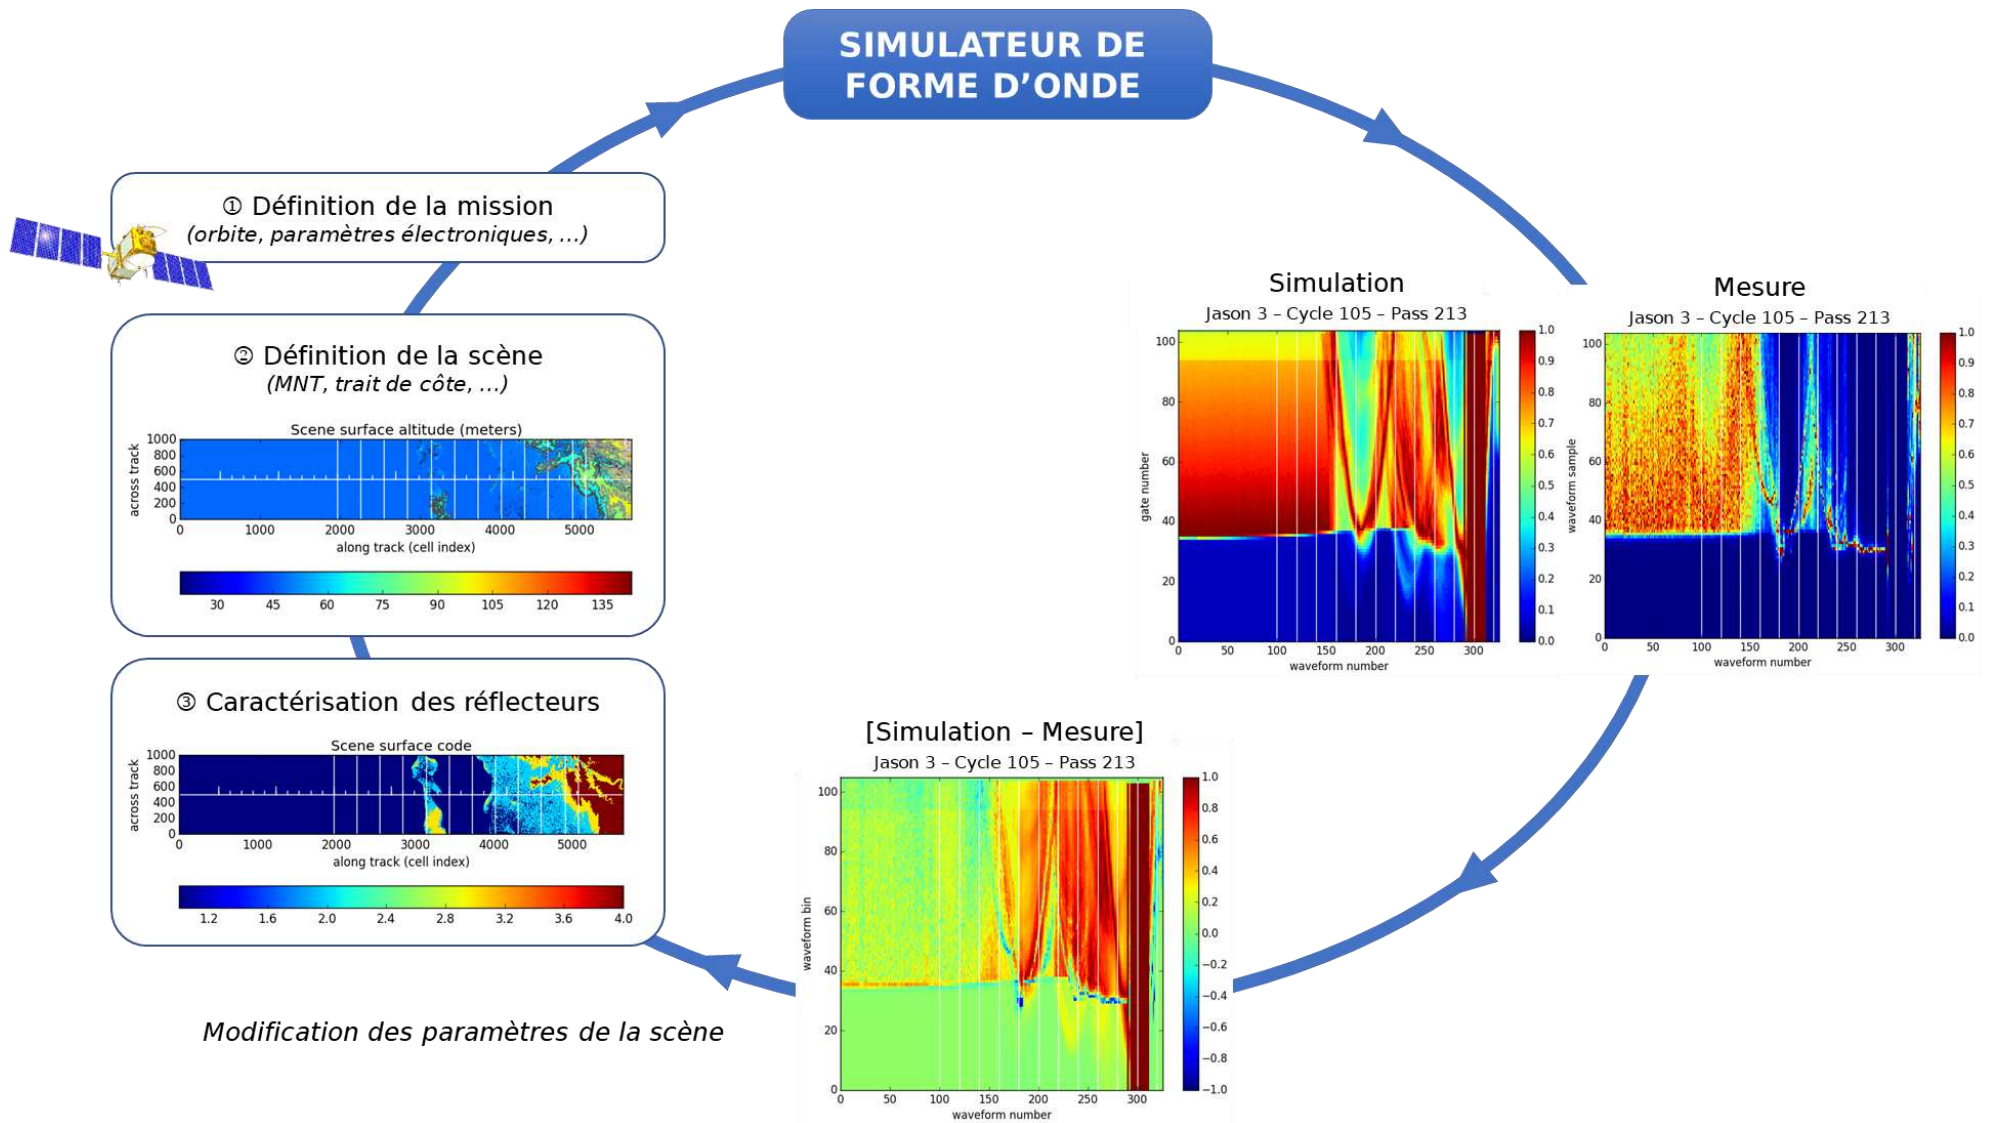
SIMULATEUR DE FORME D'ONDE

① Définition de la mission
(orbite, paramètres électroniques, ...)

② Définition de la scène
(MNT, trait de côte, ...)

Scene surface altitude (meters)
across track
1000 800 600 400 200 0
0 1000 2000 3000 4000 5000
along track (cell index)
30 45 60 75 90 105 120 135

③ Caractérisation des réflecteurs

Scene surface code
across track
1000 800 600 400 200 0
0 1000 2000 3000 4000 5000
along track (cell index)
1.2 1.6 2.0 2.4 2.8 3.2 3.6 4.0

Modification des paramètres de la scène

Simulation
Jason 3 – Cycle 105 – Pass 213
gate number
100 80 60 40 20 0
0 50 100 150 200 250 300
waveform number
1.0 0.9 0.8 0.7 0.6 0.5 0.4 0.3 0.2 0.1 0.0

Mesure
Jason 3 – Cycle 105 – Pass 213
waveform sample
100 80 60 40 20 0
0 50 100 150 200 250 300
waveform number
1.0 0.9 0.8 0.7 0.6 0.5 0.4 0.3 0.2 0.1 0.0

[Simulation – Mesure]
Jason 3 – Cycle 105 – Pass 213
waveform bin
100 80 60 40 20 0
0 50 100 150 200 250 300
waveform number
1.0 0.8 0.6 0.4 0.2 0.0 −0.2 −0.4 −0.6 −0.8 −1.0